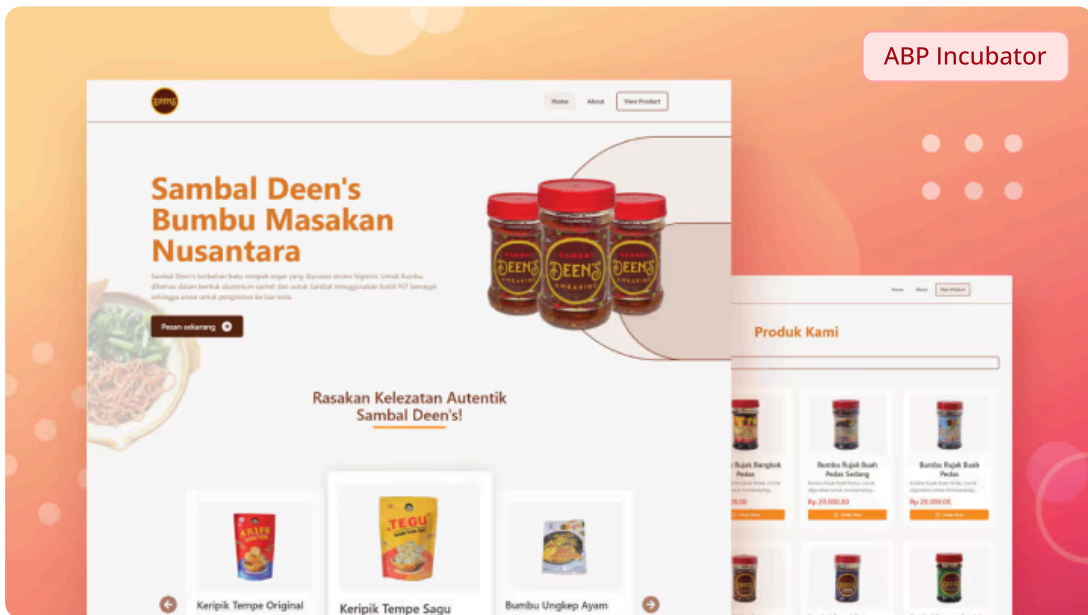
ABP Incubator

Home About View Product

Sambal Deen's Bumbu Masakan Nusantara

Sambal Deen's terbuat dari bahan-bahan pilihan yang diproses secara higienis. Untuk Bumbu, dikemas dalam bentuk aluminium sachet dan untuk Sambal menggunakan botol PET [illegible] sehingga aman untuk pengiriman ke luar kota.

Pesan sekarang

Rasakan Kelezatan Autentik Sambal Deen's!

Keripik Tempe Original

Keripik Tempe Sagu

Bumbu Ungkep Ayam

Home About View Product

Produk Kami

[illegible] Rujak Bangkok Pedas

Bumbu Rujak Buah Pedas Sedang

Rp 20.000,00

Bumbu Rujak Buah Pedas

Rp 20.000,00